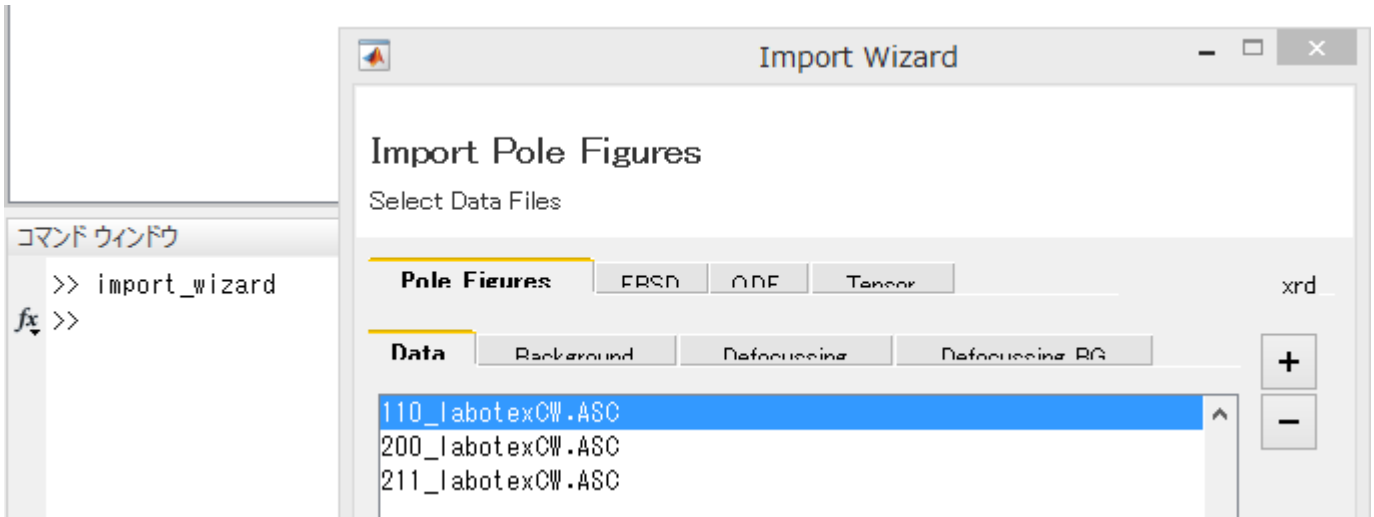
コマンド ウィンドウ
>> import_wizard
$fx$ >>

Import Wizard

Import Pole Figures
Select Data Files

Pole Figures
EBSD
ODF
Tensor
xrd

Data
Background
Defocussing
Defocussing BG

+
−

110_labotexCW.ASC
200_labotexCW.ASC
211_labotexCW.ASC